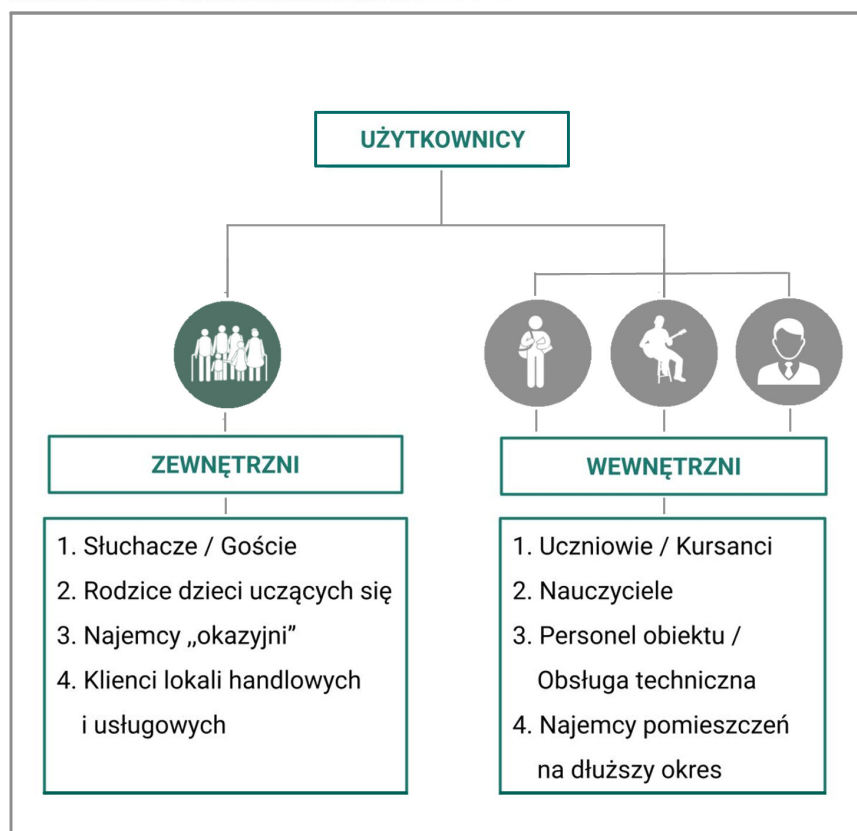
UŻYTKOWNICY

ZEWNĘTRZNI

1. Słuchacze / Goście
2. Rodzice dzieci uczących się
3. Najemcy „okazyjni”
4. Klienci lokali handlowych i usługowych

WEWNĘTRZNI

1. Uczniowie / Kursanci
2. Nauczyciele
3. Personel obiektu / Obsługa techniczna
4. Najemcy pomieszczeń na dłuższy okres